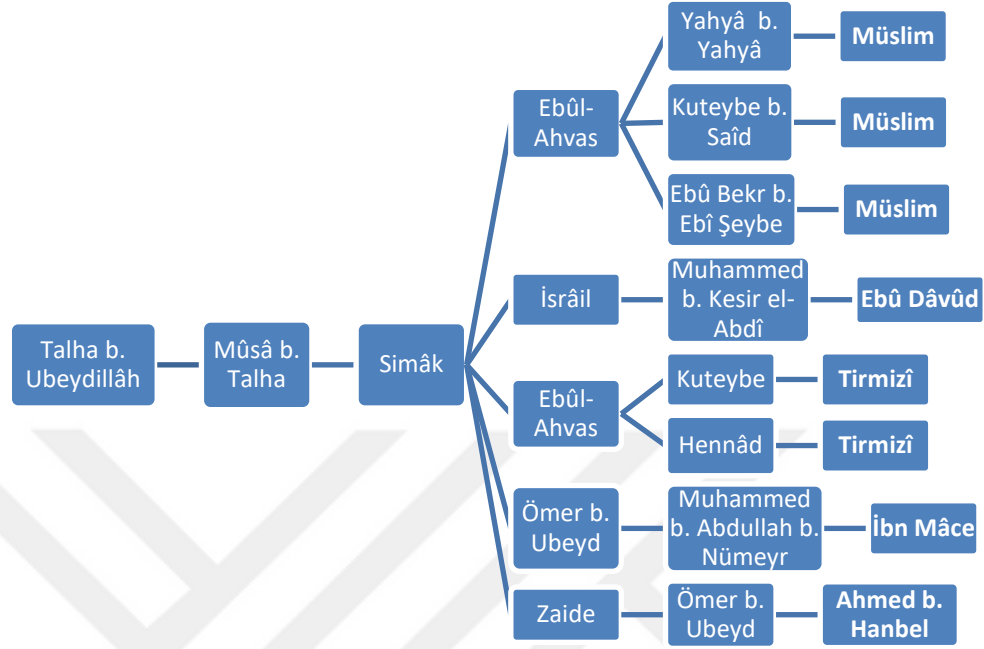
Talha b. Ubeydillâh

Mûsâ b. Talha

Simâk

Ebûl-Ahvas

Yahyâ b. Yahyâ

Müslim

Kuteybe b. Saîd

Müslim

Ebû Bekr b. Ebî Şeybe

Müslim

İsrâil

Muhammed b. Kesir el-Abdî

Ebû Dâvûd

Ebûl-Ahvas

Kuteybe

Tirmizî

Hennâd

Tirmizî

Ömer b. Ubeyd

Muhammed b. Abdullah b. Nümeyr

İbn Mâce

Zaide

Ömer b. Ubeyd

Ahmed b. Hanbel